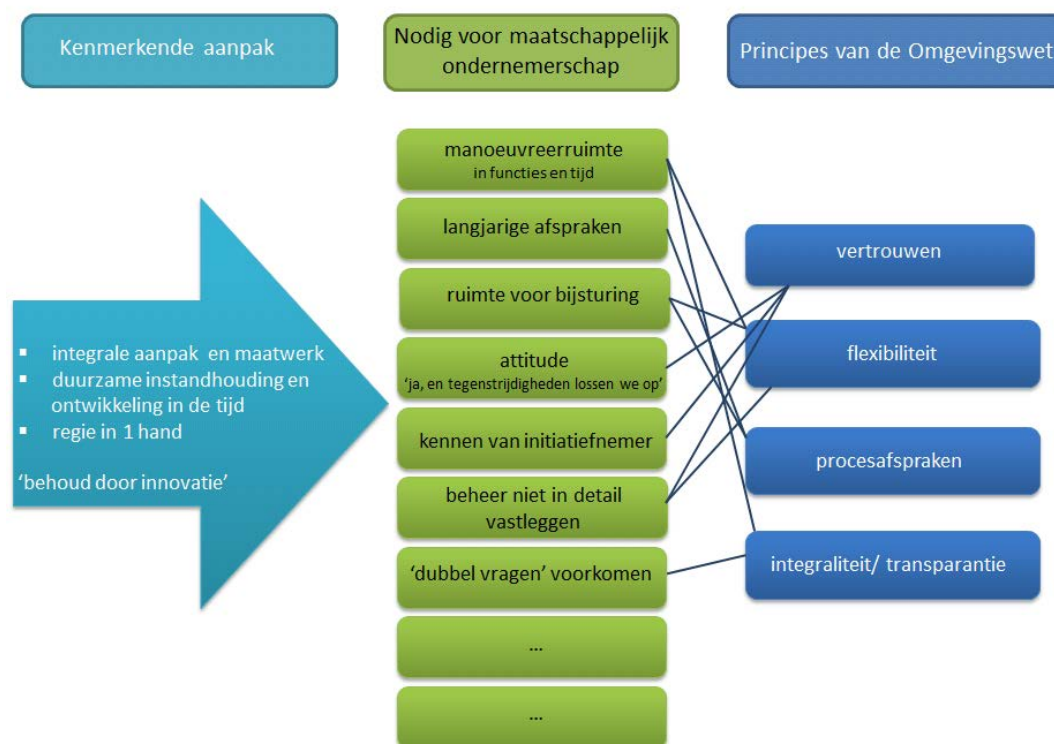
Kenmerkende aanpak

Nodig voor maatschappelijk ondernemerschap

Principes van de Omgevingswet

- integrale aanpak en maatwerk
- duurzame instandhouding en ontwikkeling in de tijd
- regie in 1 hand

'behoud door innovatie'

manoeuvreerruimte
in functies en tijd

langjarige afspraken

ruimte voor bijsturing

attitude
'ja, en tegenstrijdigheden lossen we op'

kennen van initiatiefnemer

beheer niet in detail vastleggen

'dubbel vragen' voorkomen

...

...

vertrouwen

flexibiliteit

procesafspraken

integraliteit/ transparantie